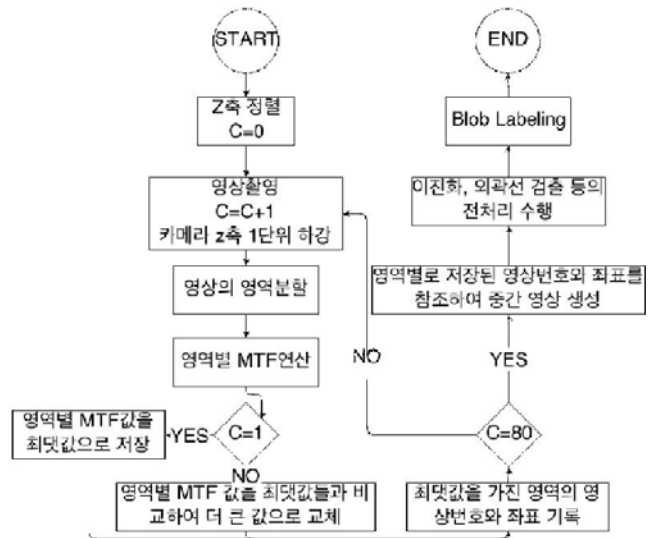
START

Z축 정렬
C=0

영상촬영
C=C+1
카메라 z축 1단위 하강

영상의 영역분할

영역별 MTF연산

C=1

YES

영역별 MTF값을 최댓값으로 저장

NO

영역별 MTF 값을 최댓값들과 비교하여 더 큰 값으로 교체

END

Blob Labeling

이진화, 외곽선 검출 등의 전처리 수행

영역별로 저장된 영상번호와 좌표를 참조하여 중간 영상 생성

YES

NO

C=80

최댓값을 가진 영역의 영상번호와 좌표 기록